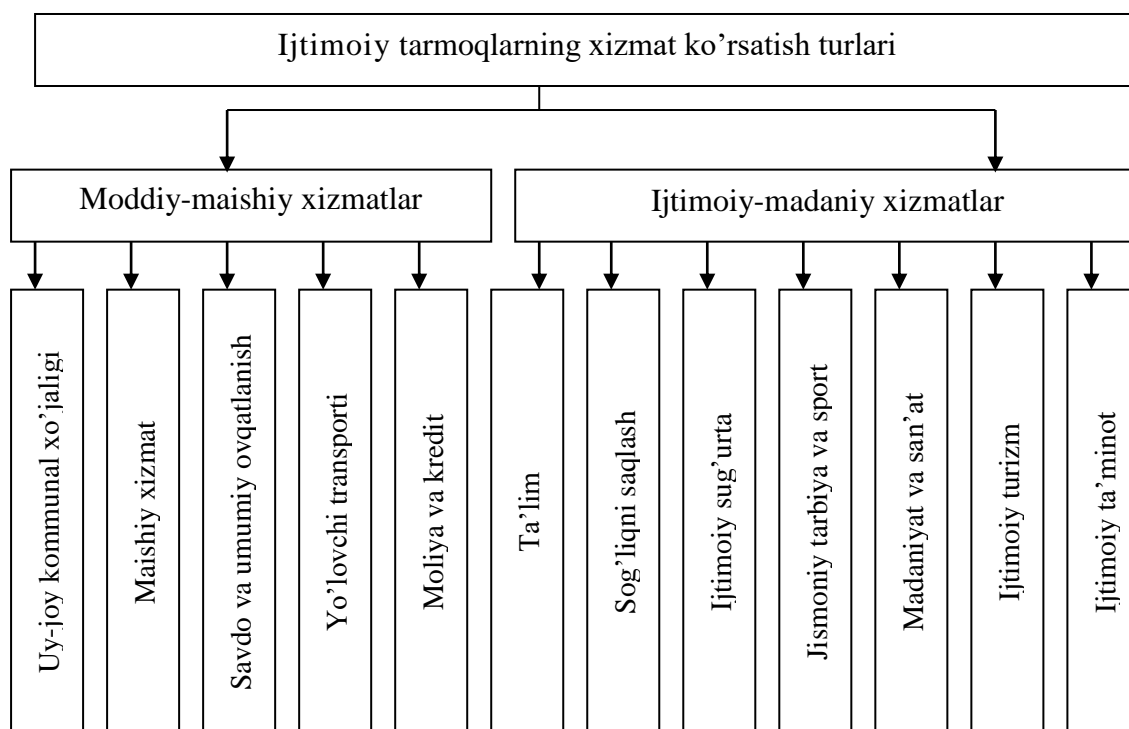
Ijtimoiy tarmoqlarning xizmat ko'rsatish turlari

Moddiy-maishiy xizmatlar

Ijtimoiy-madaniy xizmatlar

Uy-joy kommunal xo'jaligi

Maishiy xizmat

Savdo va umumiy ovqatlanish

Yo'lovchi transporti

Moliya va kredit

Ta'lim

Sog'liqni saqlash

Ijtimoiy sug'urta

Jismoniy tarbiya va sport

Madaniyat va san'at

Ijtimoiy turizm

Ijtimoiy ta'minot